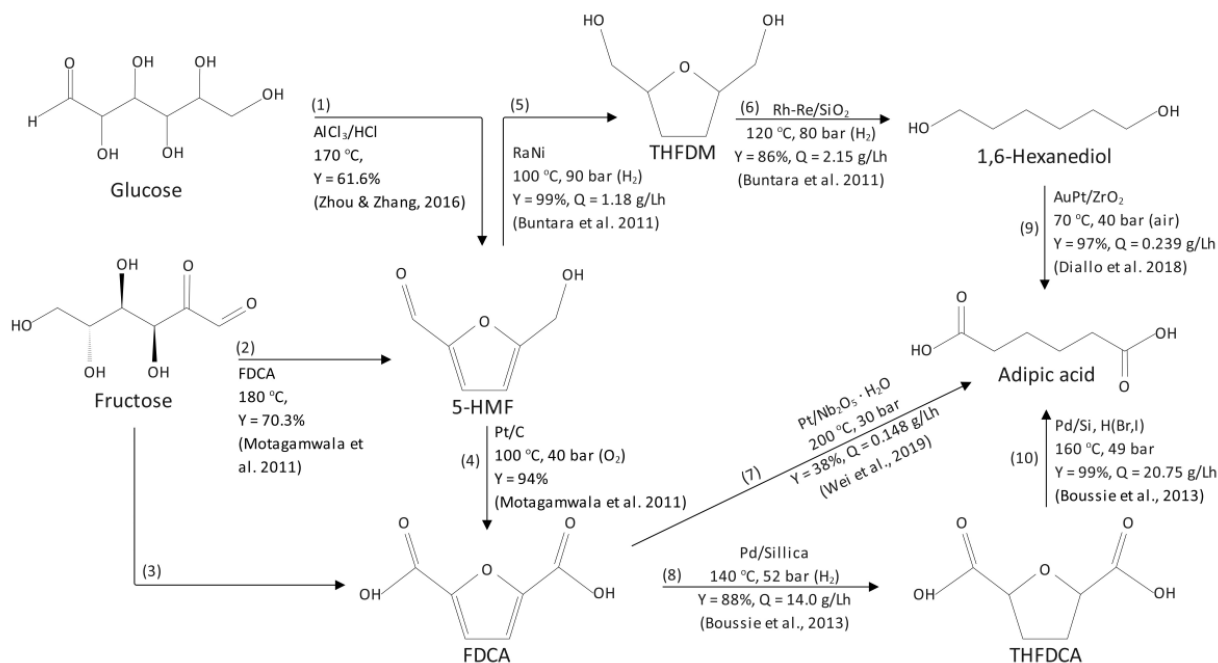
O
H
OH
OH
OH
OH
OH
Glucose

(1)
$AlCl_3$/HCl
170 °C,
Y = 61.6%
(Zhou & Zhang, 2016)

(5)
RaNi
100 °C, 90 bar ($H_2$)
Y = 99%, Q = 1.18 g/Lh
(Buntara et al. 2011)

HO
O
OH
THFDM

(6) Rh-Re/$SiO_2$
120 °C, 80 bar ($H_2$)
Y = 86%, Q = 2.15 g/Lh
(Buntara et al. 2011)

HO
OH
1,6-Hexanediol

AuPt/$ZrO_2$
70 °C, 40 bar (air)
(9)
Y = 97%, Q = 0.239 g/Lh
(Diallo et al. 2018)

OH
O
O
HO
OH
OH
OH
Fructose

(2)
FDCA
180 °C,
Y = 70.3%
(Motagamwala et al. 2011)

O
O
OH
5-HMF

(4)
Pt/C
100 °C, 40 bar ($O_2$)
Y = 94%
(Motagamwala et al. 2011)

(7)
Pt/$Nb_2O_5 \cdot H_2O$
200 °C, 30 bar
Y = 38%, Q = 0.148 g/Lh
(Wei et al., 2019)

O
HO
OH
O
Adipic acid

Pd/Si, H(Br,I)
160 °C, 49 bar
(10)
Y = 99%, Q = 20.75 g/Lh
(Boussie et al., 2013)

(3)

O
O
O
OH
OH
FDCA

(8)
Pd/Sillica
140 °C, 52 bar ($H_2$)
Y = 88%, Q = 14.0 g/Lh
(Boussie et al., 2013)

O
O
O
OH
OH
THFDCA